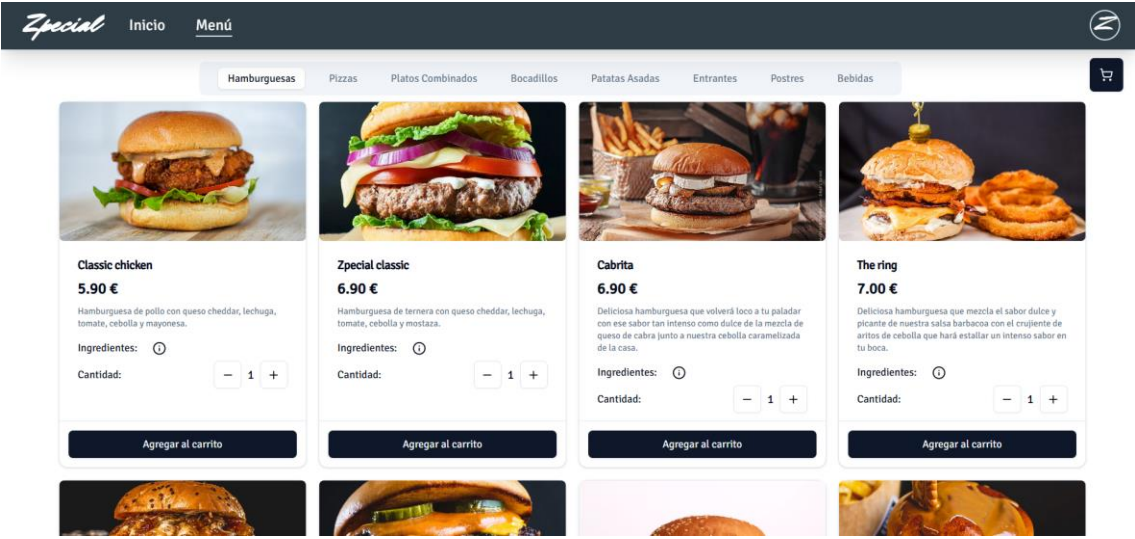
Zpecial Inicio Menú

Hamburguesas Pizzas Platos Combinados Bocadillos Patatas Asadas Entrantes Postres Bebidas

Classic chicken
5.90 €
Hamburguesa de pollo con queso cheddar, lechuga, tomate, cebolla y mayonesa.
Ingredientes:
Cantidad: − 1 +
Agregar al carrito

Zpecial classic
6.90 €
Hamburguesa de ternera con queso cheddar, lechuga, tomate, cebolla y mostaza.
Ingredientes:
Cantidad: − 1 +
Agregar al carrito

Cabrita
6.90 €
Deliciosa hamburguesa que volverá loco a tu paladar con ese sabor tan intenso como dulce de la mezcla de queso de cabra junto a nuestra cebolla caramelizada de la casa.
Ingredientes:
Cantidad: − 1 +
Agregar al carrito

The ring
7.00 €
Deliciosa hamburguesa que mezcla el sabor dulce y picante de nuestra salsa barbacoa con el crujiente de aritos de cebolla que hará estallar un intenso sabor en tu boca.
Ingredientes:
Cantidad: − 1 +
Agregar al carrito